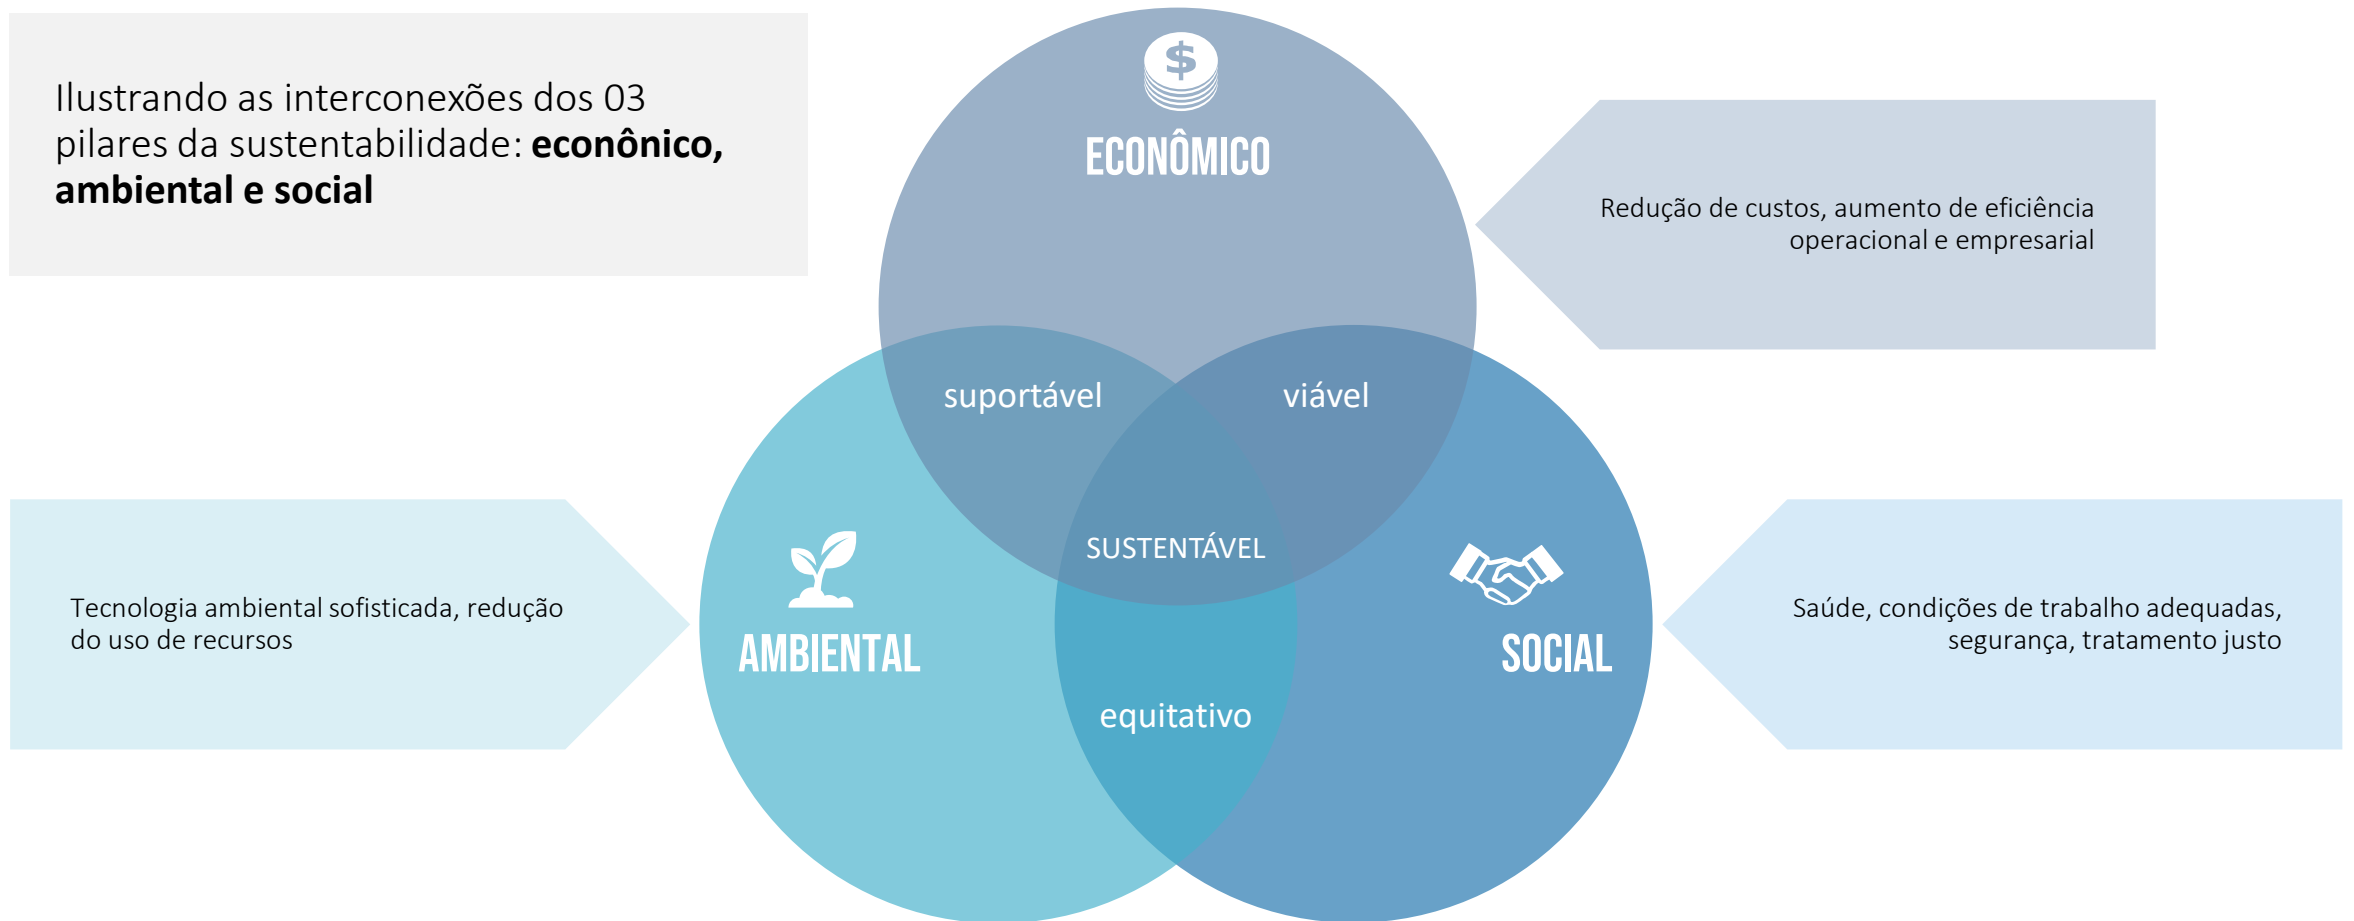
Ilustrando as interconexões dos 03 pilares da sustentabilidade: **econônico, ambiental e social**

ECONÔMICO

Redução de custos, aumento de eficiência operacional e empresarial

suportável

viável

SUSTENTÁVEL

Tecnologia ambiental sofisticada, redução do uso de recursos

AMBIENTAL

SOCIAL

Saúde, condições de trabalho adequadas, segurança, tratamento justo

equitativo